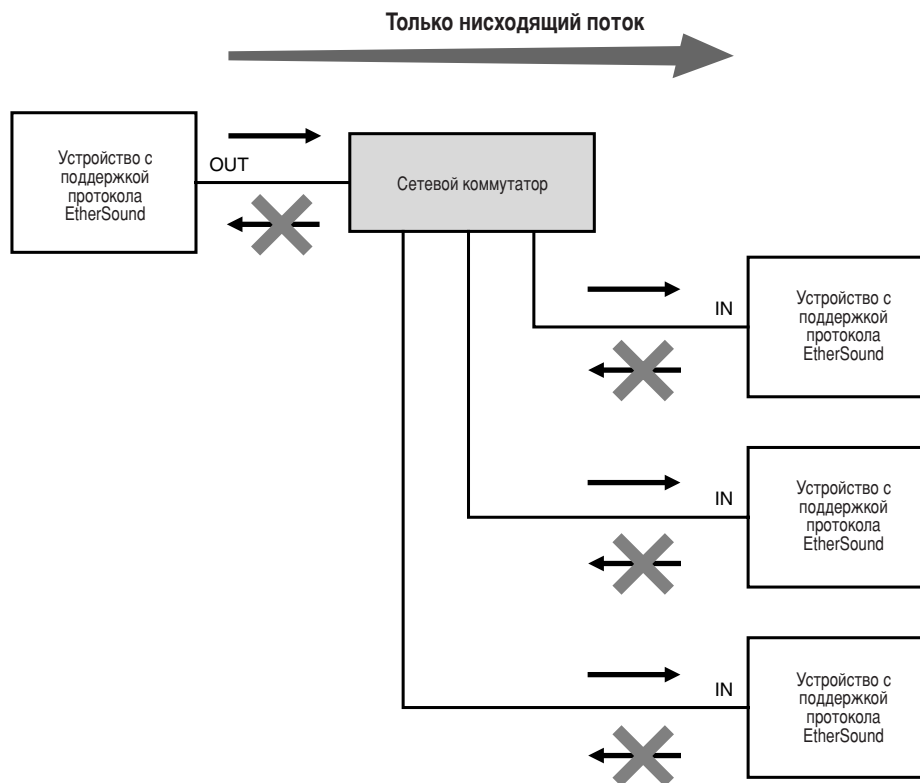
Только нисходящий поток

Устройство с поддержкой протокола EtherSound

OUT

Сетевой коммутатор

IN

Устройство с поддержкой протокола EtherSound

IN

Устройство с поддержкой протокола EtherSound

IN

Устройство с поддержкой протокола EtherSound